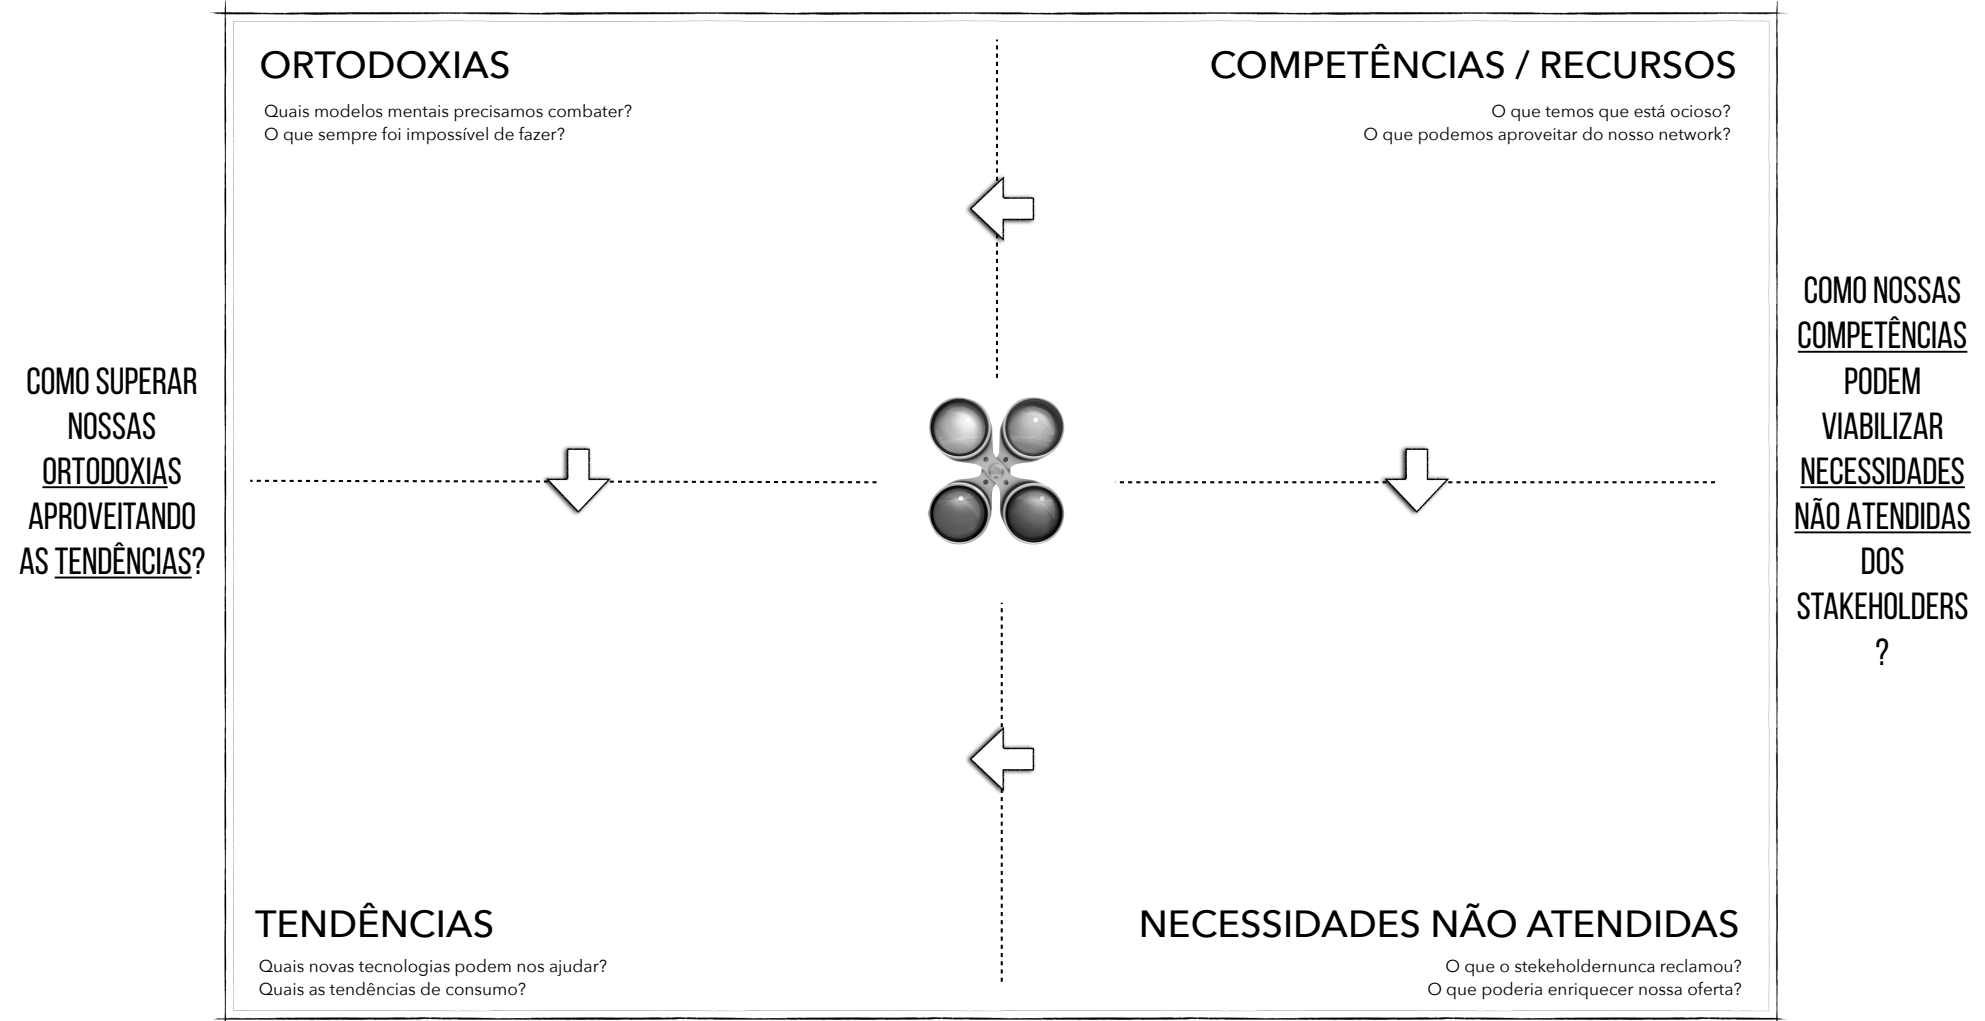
ORTODOXIAS

Quais modelos mentais precisamos combater?
O que sempre foi impossível de fazer?

COMPETÊNCIAS / RECURSOS

O que temos que está ocioso?
O que podemos aproveitar do nosso network?

COMO SUPERAR NOSSAS ORTODOXIAS APROVEITANDO AS TENDÊNCIAS?

COMO NOSSAS COMPETÊNCIAS PODEM VIABILIZAR NECESSIDADES NÃO ATENDIDAS DOS STAKEHOLDERS ?

TENDÊNCIAS

Quais novas tecnologias podem nos ajudar?
Quais as tendências de consumo?

NECESSIDADES NÃO ATENDIDAS

O que o stekeholdernunca reclamou?
O que poderia enriquecer nossa oferta?